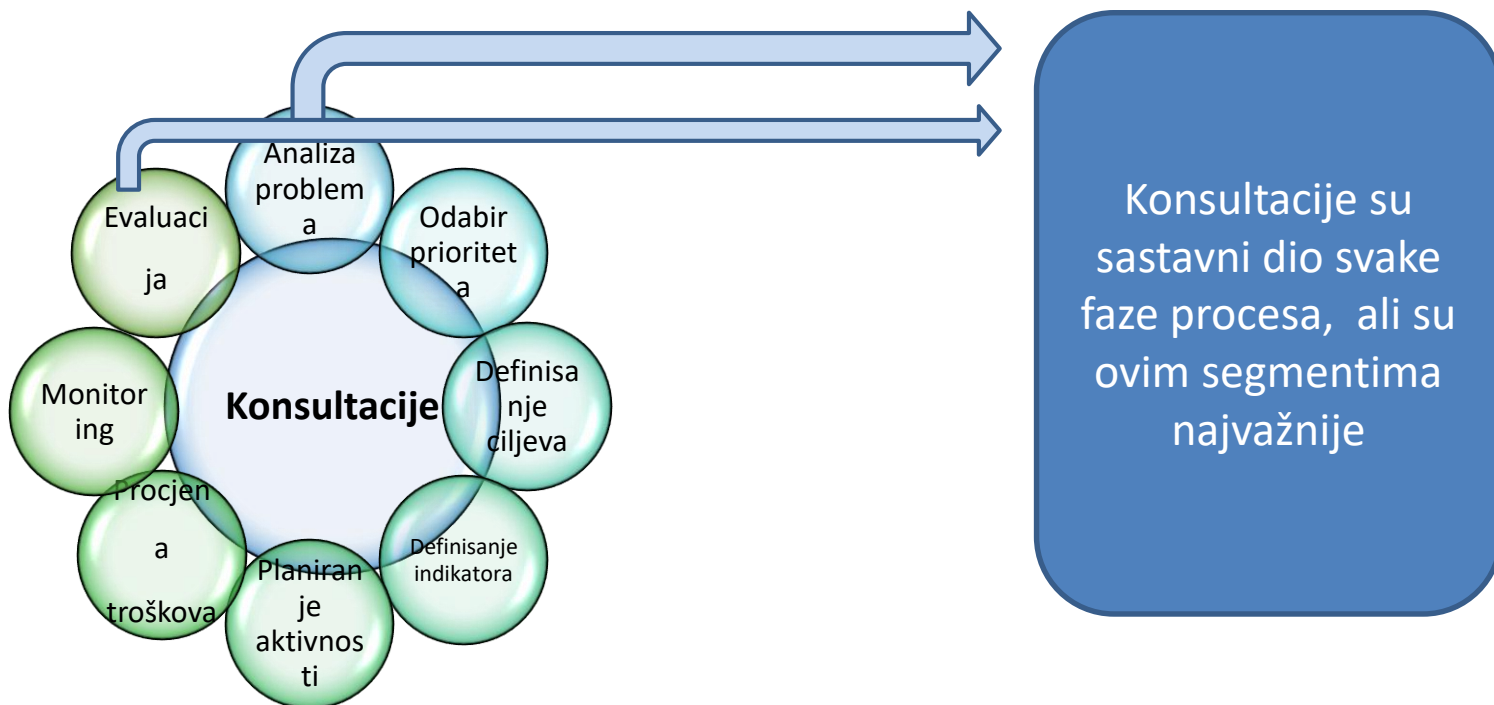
Konsultacije

Analiza problema

Odabir prioriteta

Definisanje ciljeva

Definisanje indikatora

Planiranje aktivnosti

Procjena troškova

Monitoring

Evaluacija

Konsultacije su sastavni dio svake faze procesa, ali su ovim segmentima najvažnije